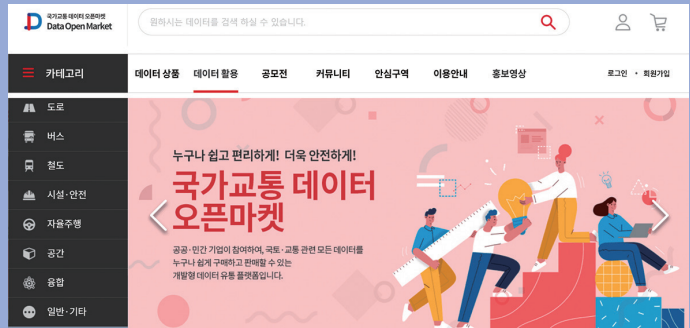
국가교통 데이터 오픈마켓
Data Open Market

원하시는 데이터를 검색 하실 수 있습니다.

카테고리

데이터 상품
데이터 활용
공모전
커뮤니티
안심구역
이용안내
홍보영상

로그인
회원가입

도로
버스
철도
시설·안전
자율주행
공간
융합
일반·기타

누구나 쉽고 편리하게! 더욱 안전하게!

국가교통 데이터
오픈마켓

공공·민간 기업이 참여하여, 국토·교통 관련 모든 데이터를
누구나 쉽게 구매하고 판매할 수 있는
개방형 데이터 유통 플랫폼입니다.